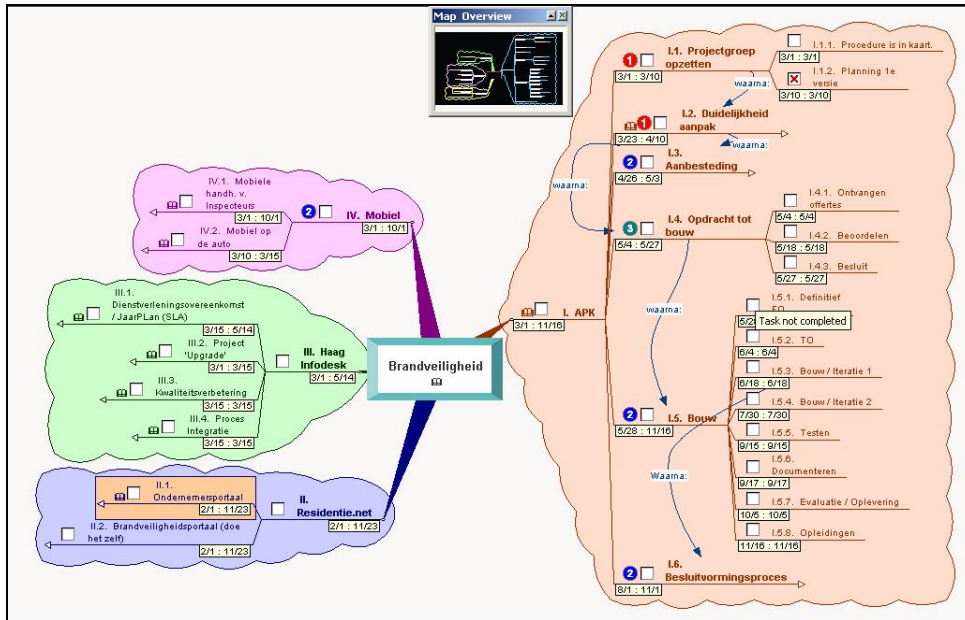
Map Overview

Brandveiligheid

I. APK
3/1 : 11/16

1 I.1. Projectgroep opzetten
3/1 : 3/10

I.1.1. Procedure is in kaart.
3/1 : 3/1

I.1.2. Planning 1e versie
3/10 : 3/10

waarna:

1 I.2. Duidelijkheid aanpak
3/23 : 4/10

waarna:

2 I.3. Aanbesteding
4/26 : 5/3

waarna:

3 I.4. Opdracht tot bouw
5/4 : 5/27

I.4.1. Ontvangen offertes
5/4 : 5/4

I.4.2. Beoordelen
5/18 : 5/18

I.4.3. Besluit
5/27 : 5/27

waarna:

I.5.1. Definitief SO
5/2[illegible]
Task not completed

I.5.2. TO
6/4 : 6/4

I.5.3. Bouw / Iteratie 1
6/18 : 6/18

I.5.4. Bouw / Iteratie 2
7/30 : 7/30

I.5.5. Testen
9/15 : 9/15

I.5.6. Documenteren
9/17 : 9/17

I.5.7. Evaluatie / Oplevering
10/5 : 10/5

I.5.8. Opleidingen
11/16 : 11/16

2 I.5. Bouw
5/28 : 11/16

Waarna:

2 I.6. Besluitvormingsproces
8/1 : 11/1

2 IV. Mobiel
3/1 : 10/1

IV.1. Mobiele handh. v. Inspecteurs
3/1 : 10/1

IV.2. Mobiel op de auto
3/10 : 3/15

III. Haag Infodesk
3/1 : 5/14

III.1. Dienstverleningsovereenkomst / JaarPLan (SLA)
3/15 : 5/14

III.2. Project 'Upgrade'
3/1 : 3/15

III.3. Kwaliteitsverbetering
3/15 : 3/15

III.4. Proces Integratie
3/15 : 3/15

II. Residentie.net
2/1 : 11/23

II.1. Ondernemersportaal
2/1 : 11/23

II.2. Brandveiligheidsportaal (doe het zelf)
2/1 : 11/23